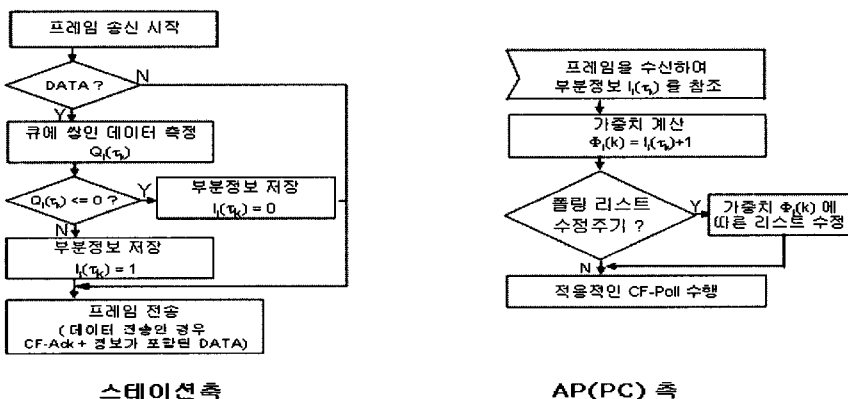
프레임 송신 시작

DATA ?

N

Y

큐에 쌓인 데이터 측정
$Q_i(\tau_k)$

$Q_i(\tau_k) <= 0$ ?

Y

부분정보 저장
$I_i(\tau_k) = 0$

N

부분정보 저장
$I_i(\tau_k) = 1$

프레임 전송
(데이터 전송인 경우 CF-Ack + 정보가 포함된 DATA)

스테이션측

프레임을 수신하여 부분정보 $I_i(\tau_k)$ 를 참조

가중치 계산
$\Phi_i(k) = I_i(\tau_k)+1$

폴링 리스트 수정주기 ?

Y

가중치 $\Phi_i(k)$ 에 따른 리스트 수정

N

적응적인 CF-Poll 수행

AP(PC) 측